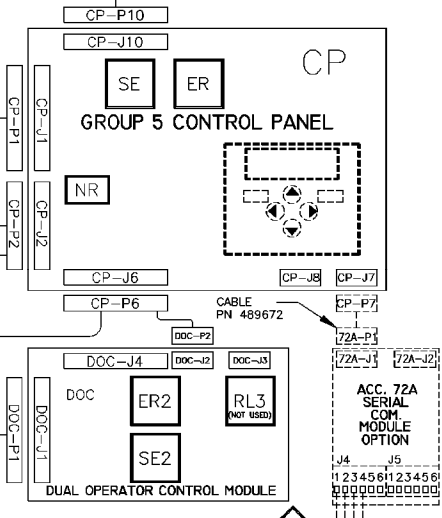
CP-P10
CP-J10
SE
ER
CP
GROUP 5 CONTROL PANEL
CP-P1
CP-J1
NR
CP-P2
CP-J2
CP-J6
CP-J8
CP-J7
CP-P6
CABLE
PN 489672
CP-P7
DOC-P2
72A-P1
DOC-J4
DOC-J2
DOC-J3
72A-J1
72A-J2
DOC
ER2
RL3
(NOT USED)
ACC. 72A SERIAL COM. MODULE OPTION
DOC-P1
DOC-J1
SE2
J4
J5
123456
123456
DUAL OPERATOR CONTROL MODULE